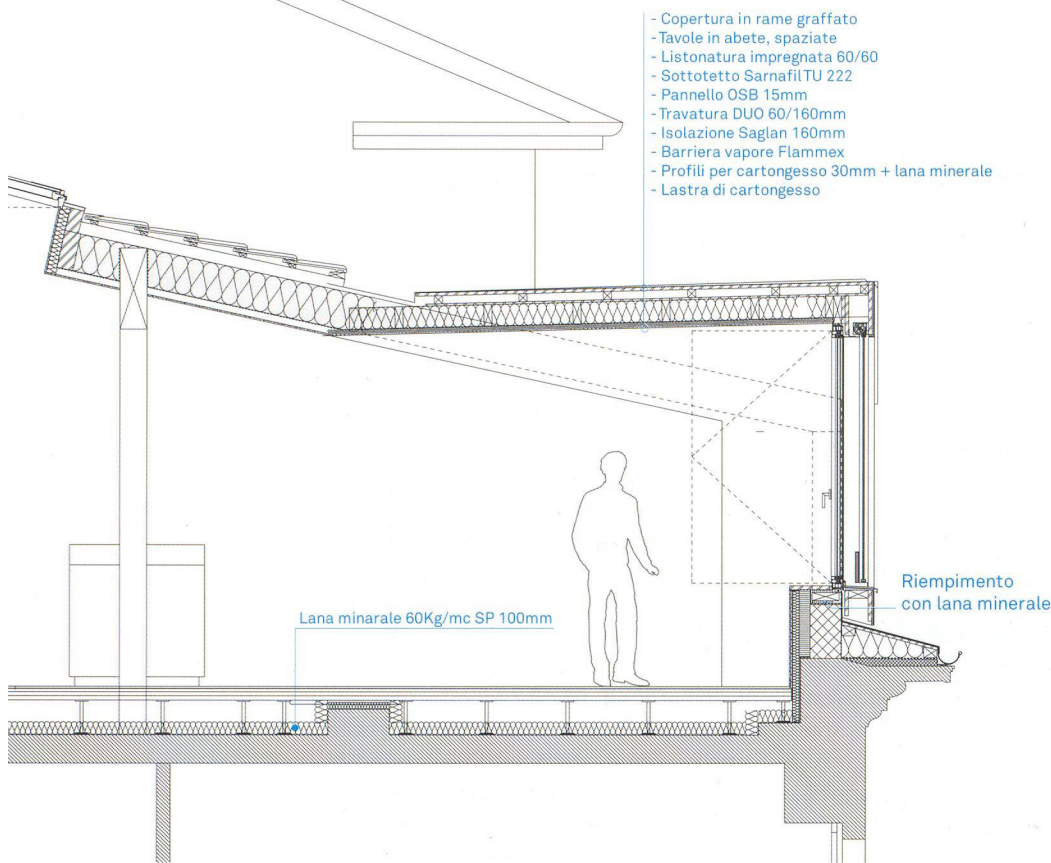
- Copertura in rame graffato
-Tavole in abete, spaziate
- Listonatura impregnata 60/60
- Sottotetto SarnafilTU 222
- Pannello OSB 15mm
-Travatura DUO 60/160mm
- Isolazione Saglan 160mm
- Barriera vapore Flammex
- Profili per cartongesso 30mm + lana minerale
- Lastra di cartongesso

Riempimento con lana minerale

Lana minarale 60Kg/mc SP 100mm